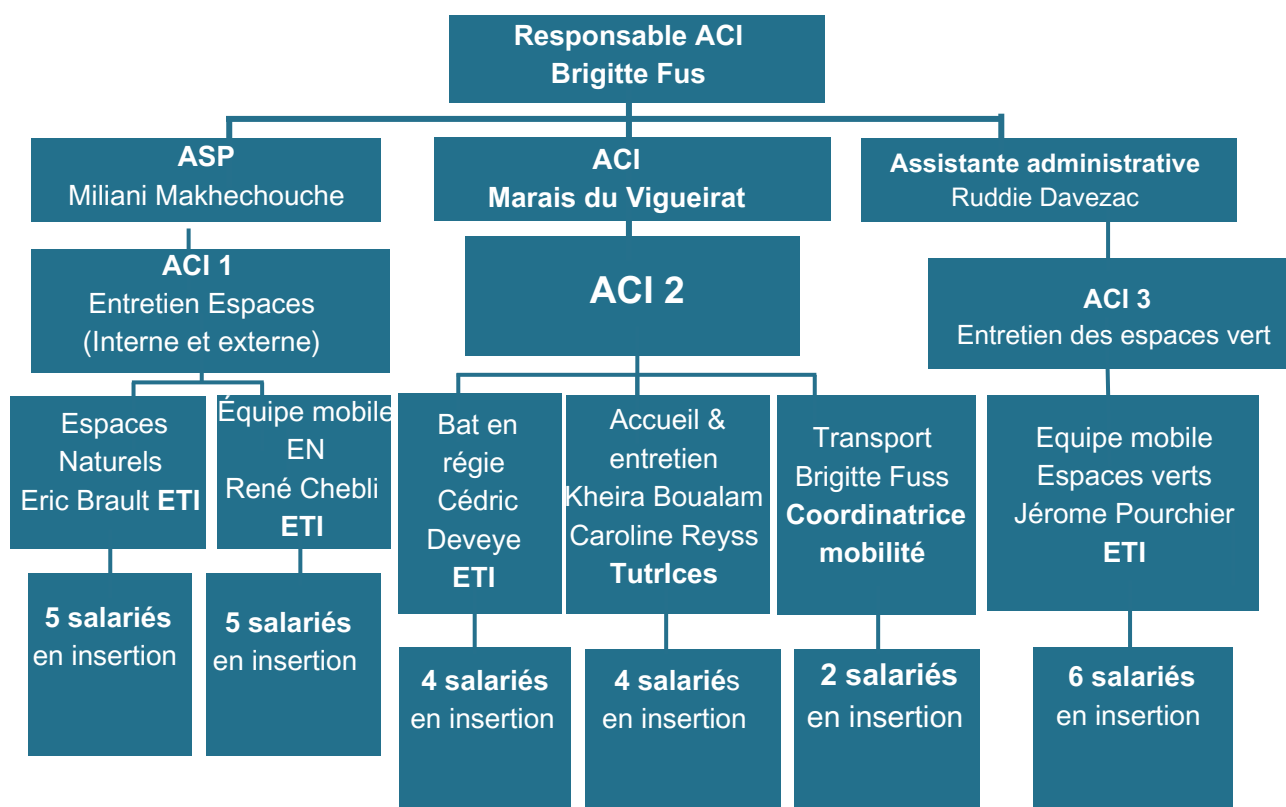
Responsable ACI
Brigitte Fus

ASP
Miliani Makhechouche

ACI
Marais du Vigueirat

Assistante administrative
Ruddie Davezac

ACI 1
Entretien Espaces
(Interne et externe)

ACI 2

ACI 3
Entretien des espaces vert

Espaces Naturels
Eric Brault ETI

5 salariés en insertion

Équipe mobile EN
René Chebli
ETI

5 salariés en insertion

Bat en régie
Cédric Deveye
ETI

4 salariés en insertion

Accueil & entretien
Kheira Boualam
Caroline Reyss
TutrIces

4 salariés en insertion

Transport
Brigitte Fuss
Coordinatrice mobilité

2 salariés en insertion

Equipe mobile
Espaces verts
Jérome Pourchier
ETI

6 salariés en insertion